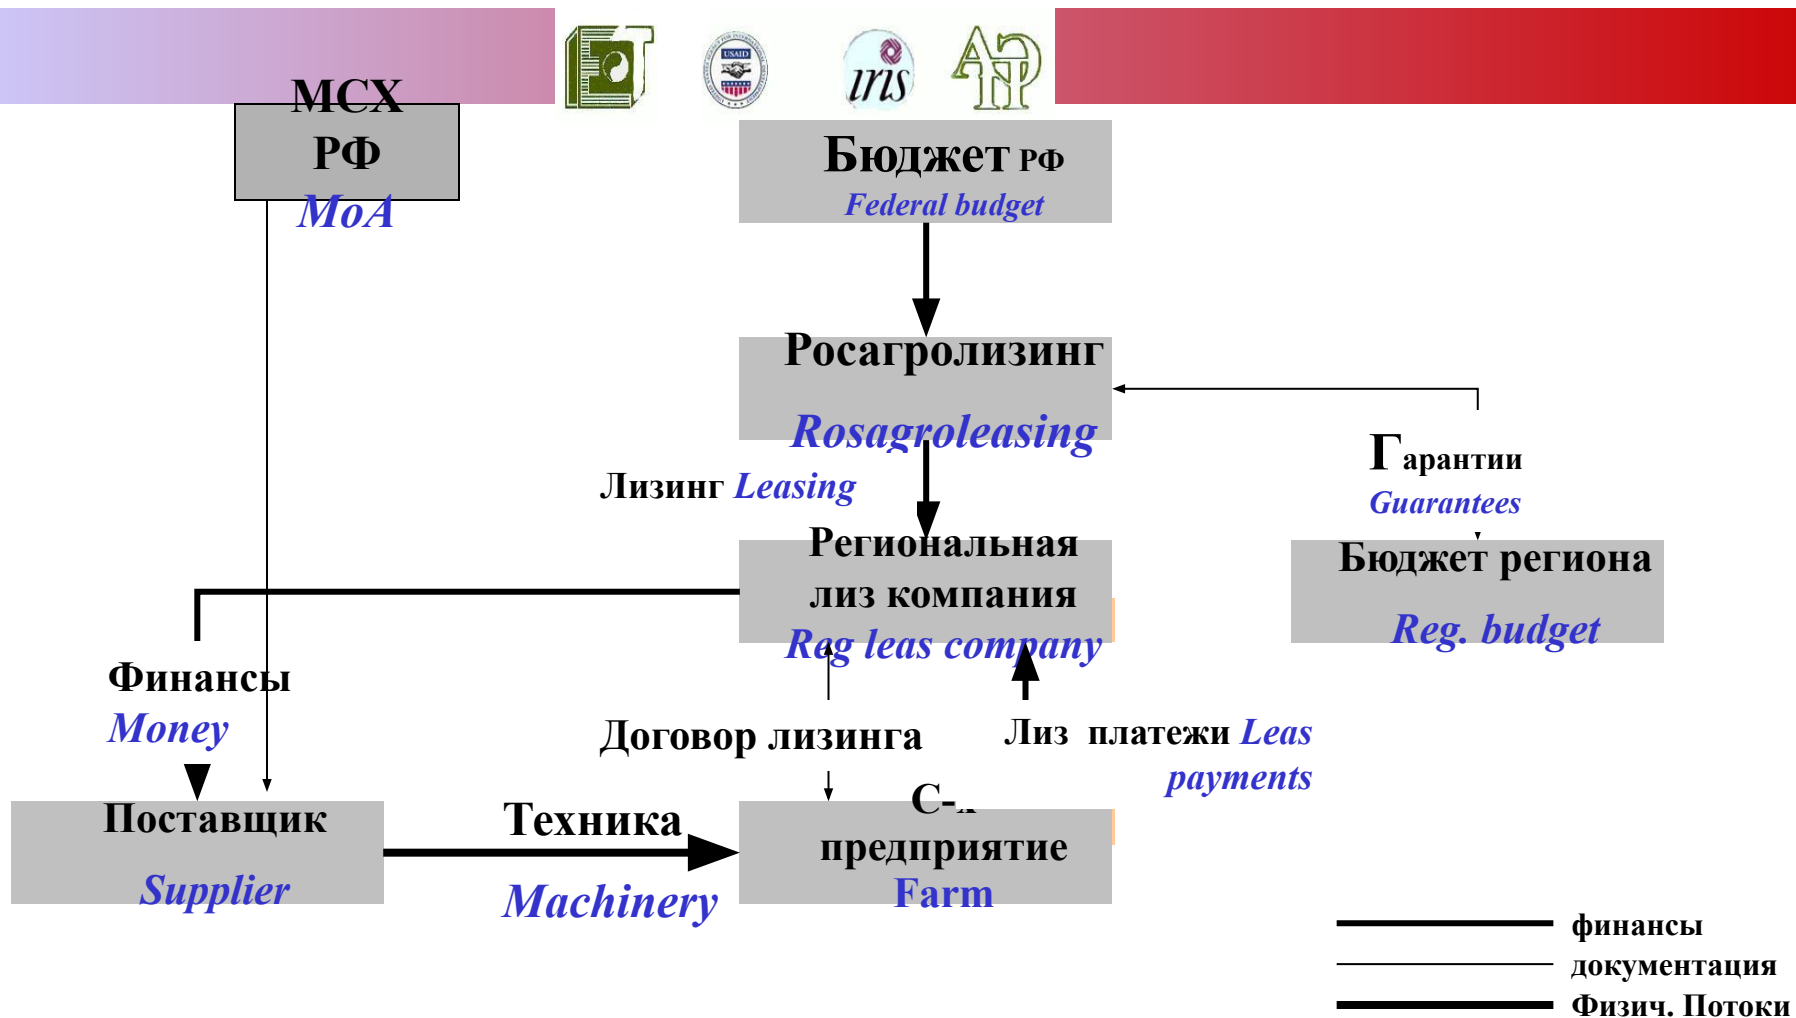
USAID

iris

МСХ РФ
MoA

Бюджет РФ
Federal budget

Росагролизинг
Rosagroleasing

Лизинг Leasing

Гарантии
Guarantees

Региональная лиз компания
Reg leas company

Бюджет региона
Reg. budget

Финансы
Money

Договор лизинга

Лиз платежи Leas payments

Поставщик
Supplier

Техника
Machinery

С-х предприятие
Farm

финансы
документация
Физич. Потоки